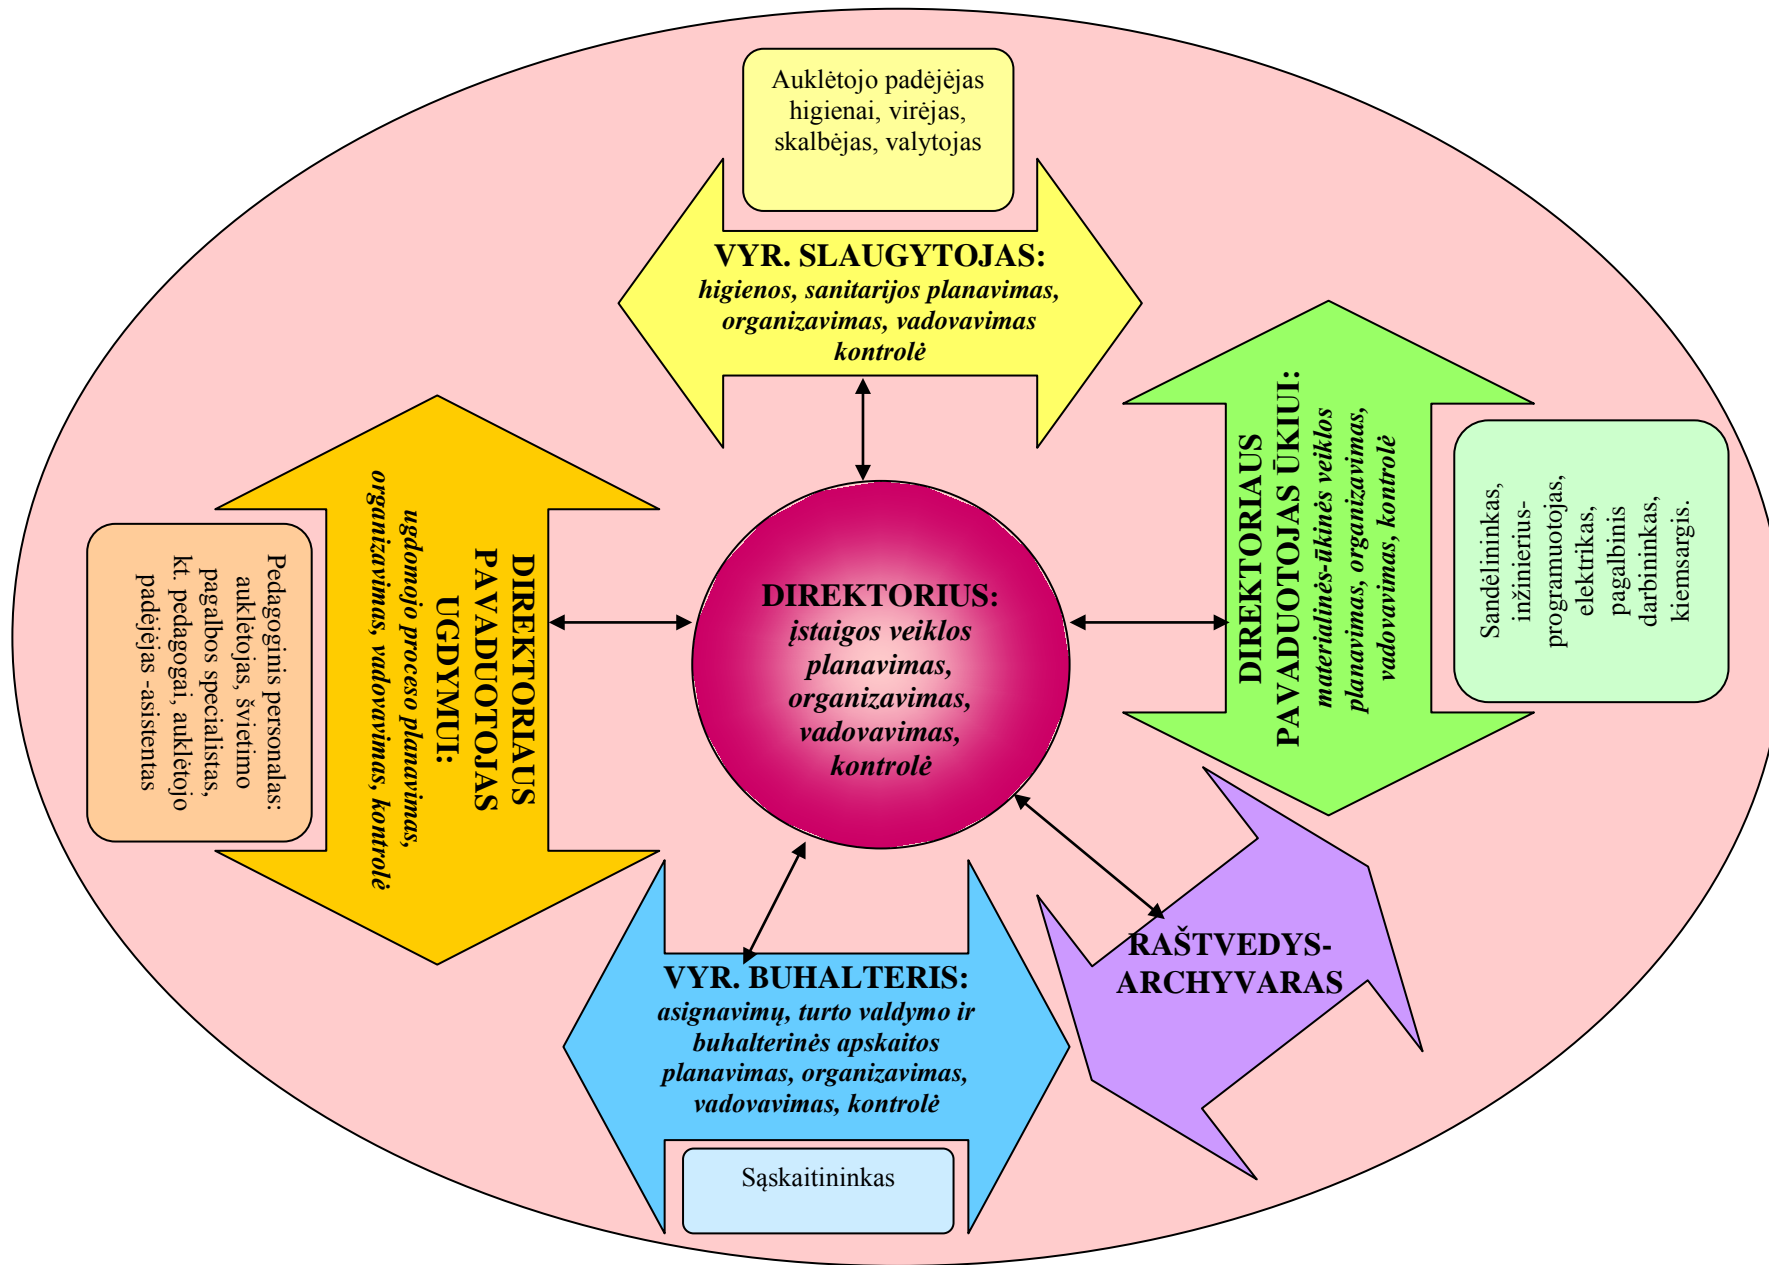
Auklėtojo padėjėjas higienai, virėjas, skalbėjas, valytojas

VYR. SLAUGYTOJAS: higienos, sanitarijos planavimas, organizavimas, vadovavimas kontrolė

DIREKTORIAUS PAVADUOTOJAS UGDYMUI: ugdomojo proceso planavimas, organizavimas, vadovavimas, kontrolė

Pedagoginis personalas: auklėtojas, švietimo pagalbos specialistas, kt. pedagogai, auklėtojo padėjėjas -asistentas

DIREKTORIUS: įstaigos veiklos planavimas, organizavimas, vadovavimas, kontrolė

DIREKTORIAUS PAVADUOTOJAS ŪKIUI: materialinės-ūkinės veiklos planavimas, organizavimas, vadovavimas, kontrolė

Sandėlininkas, inžinierius-programuotojas, elektrikas, pagalbinis darbininkas, kiemsargis.

VYR. BUHALTERIS: asignavimų, turto valdymo ir buhalterinės apskaitos planavimas, organizavimas, vadovavimas, kontrolė

Sąskaitininkas

RAŠTVEDYS-ARCHYVARAS